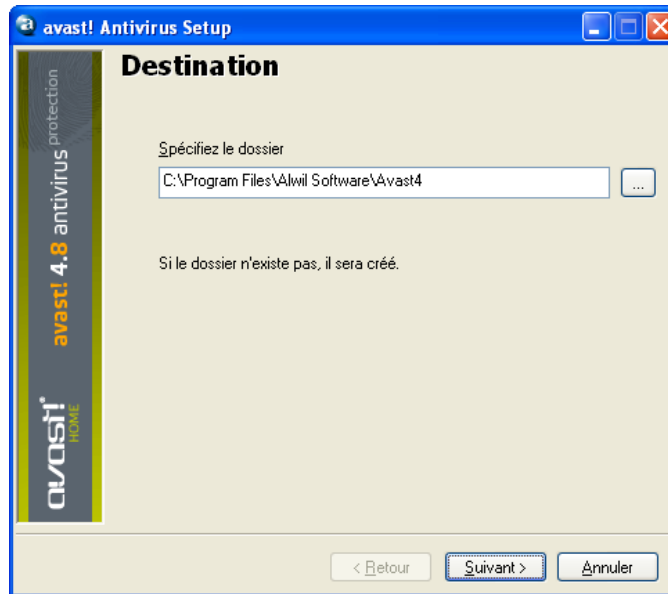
avast! Antivirus Setup

Destination

avast! 4.8 antivirus protection

avast! HOME

Spécifiez le dossier

C:\Program Files\Alwil Software\Avast4

...

Si le dossier n'existe pas, il sera créé.

< Retour

Suivant >

Annuler